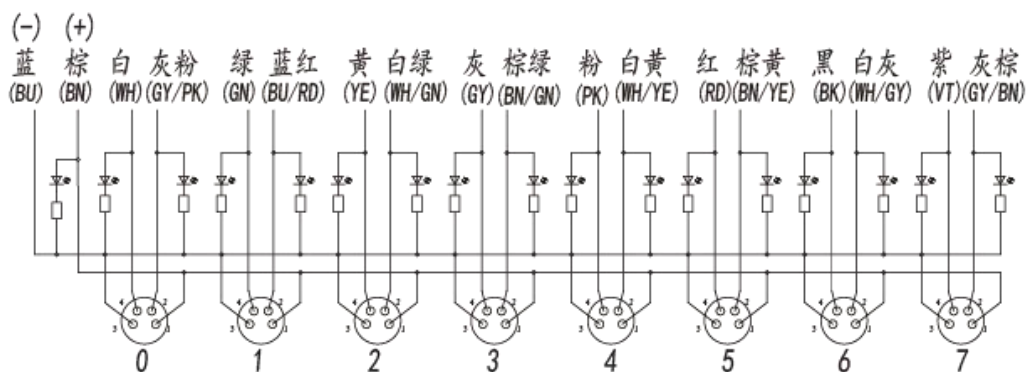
(−) (+)
蓝 棕 白 灰粉 绿 蓝红 黄 白绿 灰 棕绿 粉 白黄 红 棕黄 黑 白灰 紫 灰棕
(BU) (BN) (WH) (GY/PK) (GN) (BU/RD) (YE) (WH/GN) (GY) (BN/GN) (PK) (WH/YE) (RD) (BN/YE) (BK) (WH/GY) (VT) (GY/BN)

4 2 3 1
4 2 3 1
4 2 3 1
4 2 3 1
4 2 3 1
4 2 3 1
4 2 3 1
4 2 3 1

0 1 2 3 4 5 6 7